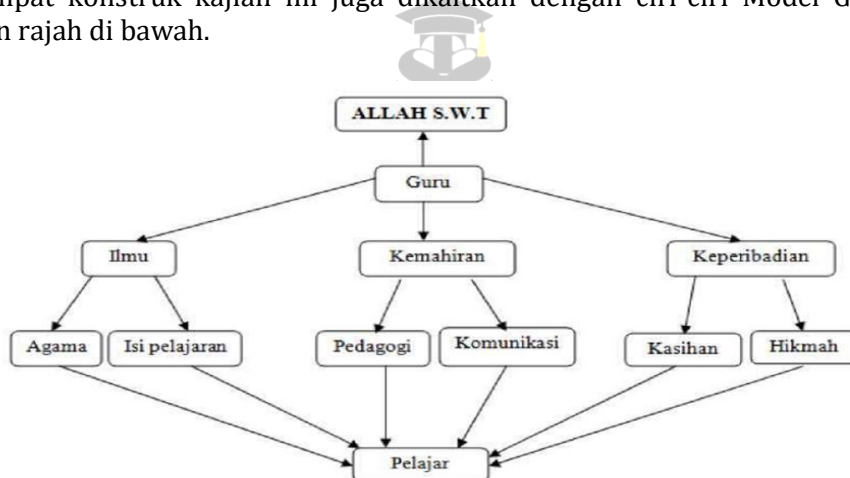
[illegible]mpat konstruk kajian ini juga dikaitkan dengan ciri-ciri Model d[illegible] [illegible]n rajah di bawah.

ALLAH S.W.T

Guru

Ilmu

Kemahiran

Keperibadian

Agama

Isi pelajaran

Pedagogi

Komunikasi

Kasihan

Hikmah

Pelajar